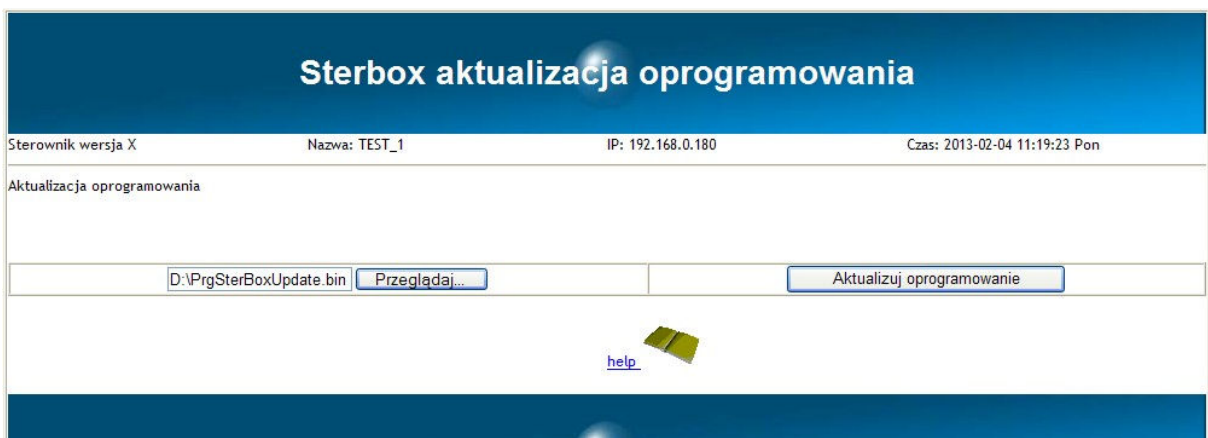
Sterbox aktualizacja oprogramowania

Sterownik wersja X

Nazwa: TEST_1

IP: 192.168.0.180

Czas: 2013-02-04 11:19:23 Pon

Aktualizacja oprogramowania

D:\PrgSterBoxUpdate.bin Przeglądaj...

Aktualizuj oprogramowanie

help